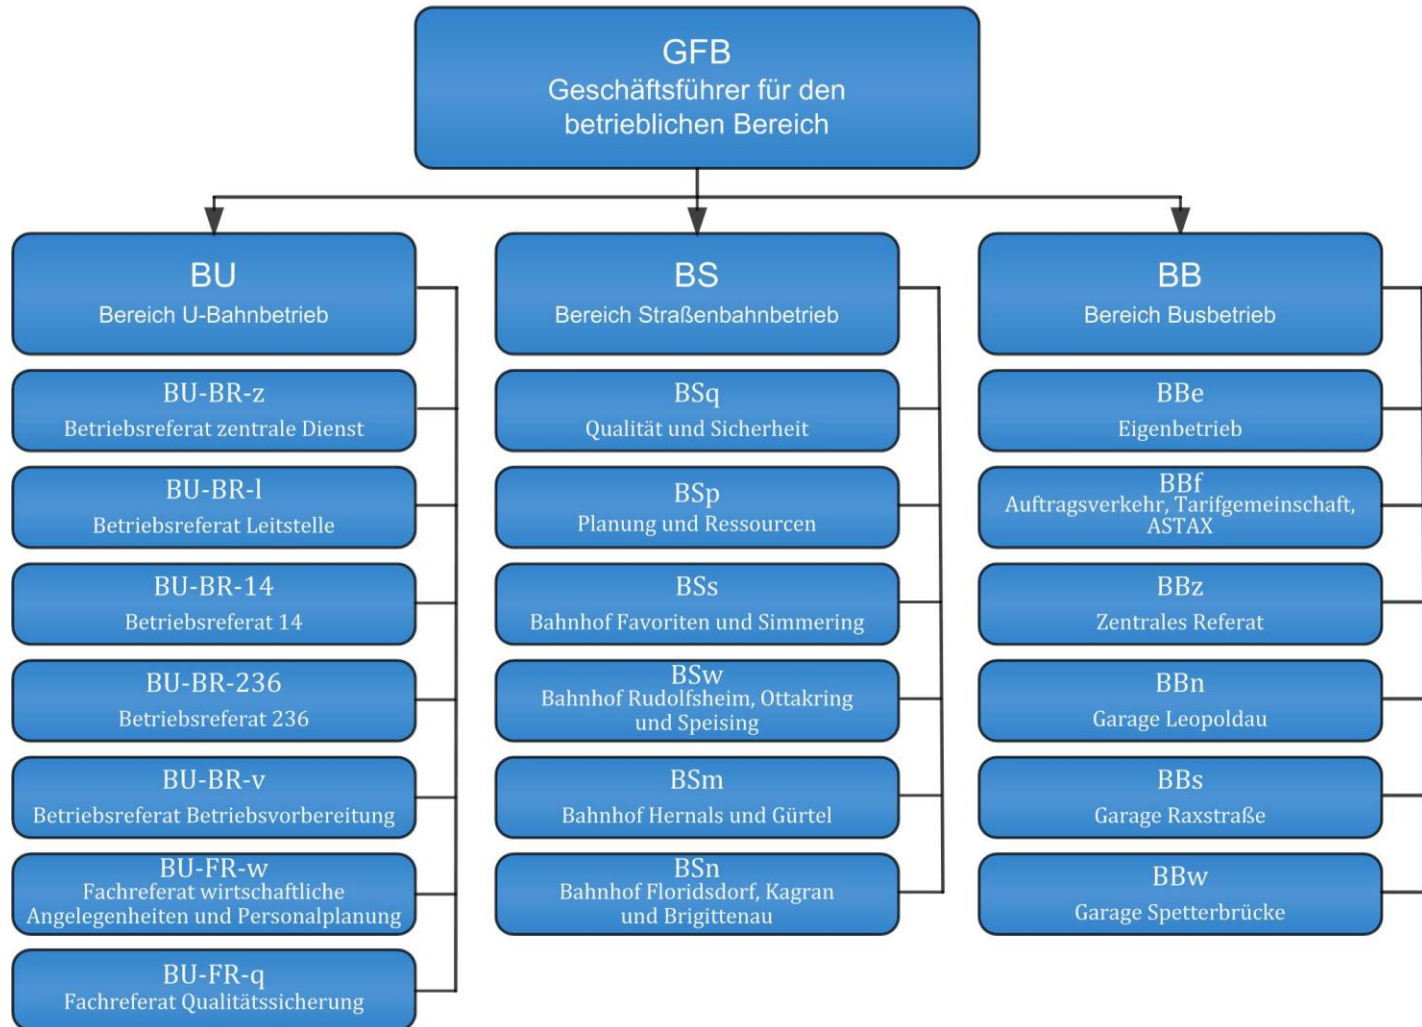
GFB
Geschäftsführer für den betrieblichen Bereich

BU
Bereich U-Bahnbetrieb

BU-BR-z
Betriebsreferat zentrale Dienst

BU-BR-l
Betriebsreferat Leitstelle

BU-BR-14
Betriebsreferat 14

BU-BR-236
Betriebsreferat 236

BU-BR-v
Betriebsreferat Betriebsvorbereitung

BU-FR-w
Fachreferat wirtschaftliche Angelegenheiten und Personalplanung

BU-FR-q
Fachreferat Qualitätssicherung

BS
Bereich Straßenbahnbetrieb

BSq
Qualität und Sicherheit

BSp
Planung und Ressourcen

BSs
Bahnhof Favoriten und Simmering

BSw
Bahnhof Rudolfsheim, Ottakring und Speising

BSm
Bahnhof Hernals und Gürtel

BSn
Bahnhof Floridsdorf, Kagran und Brigittenau

BB
Bereich Busbetrieb

BBe
Eigenbetrieb

BBf
Auftragsverkehr, Tarifgemeinschaft, ASTAX

BBz
Zentrales Referat

BBn
Garage Leopoldau

BBs
Garage Raxstraße

BBw
Garage Spetterbrücke